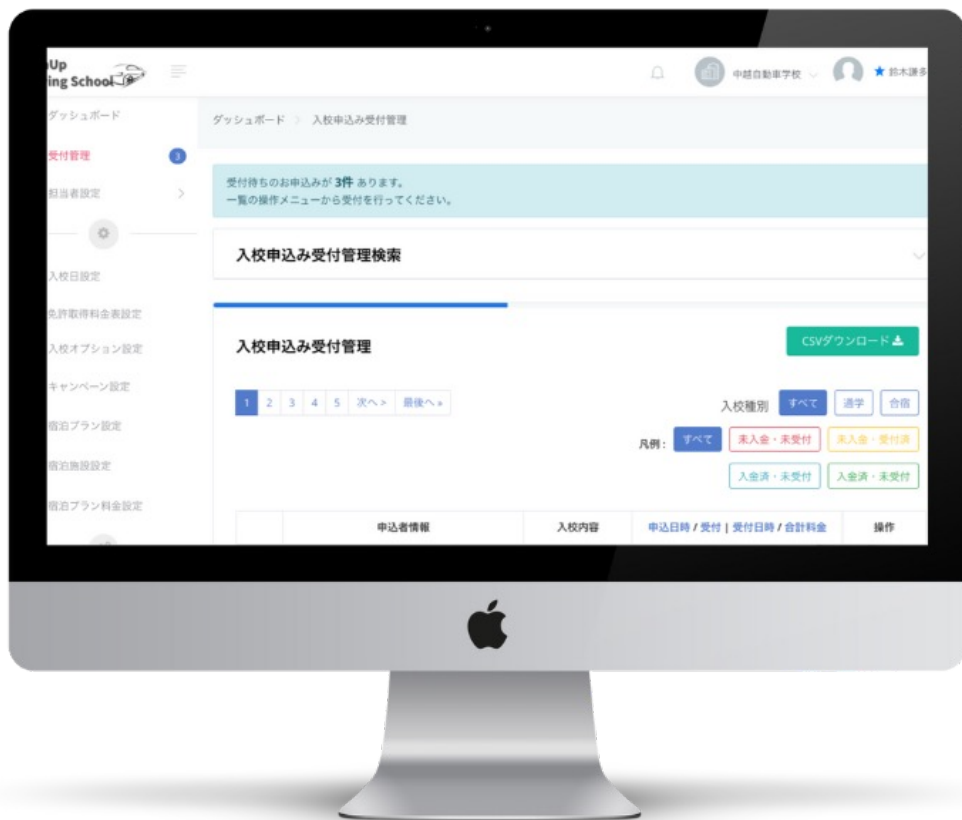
Up
ing School

中部自動車学校 ★ 鈴木課多

ダッシュボード
受付管理 3
担当者設定

入校日設定
免許取得料金表設定
入校オプション設定
キャンペーン設定
宿泊プラン設定
宿泊施設設定
宿泊プラン料金設定

ダッシュボード > 入校申込み受付管理

受付待ちのお申込みが **3件** あります。
一覧の操作メニューから受付を行ってください。

入校申込み受付管理検索

入校申込み受付管理

CSVダウンロード

1 2 3 4 5 次へ> 最後へ»

入校種別 すべて 通学 合宿

凡例： すべて 未入金・未受付 未入金・受付済 入金済・未受付 入金済・未受付

| | 申込者情報 | 入校内容 | 申込日時 / 受付 \| 受付日時 / 合計料金 | 操作 |
|---|---|---|---|---|